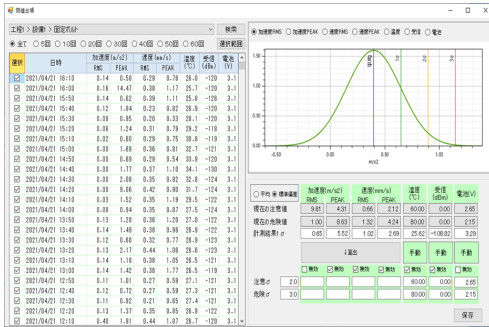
閾値出力

工程1 > 設備1 > 固定ボルト　検索

◉全て ○50回 ○10回 ○20回 ○30回 ○40回 ○50回 ○60回　検索範囲

| 選択 | 日時 | 加速度(m/s2) RMS | 加速度(m/s2) PEAK | 速度(mm/s) RMS | 速度(mm/s) PEAK | 温度(°C) | 受信(dBm) | 電池(V) |
|---|---|---|---|---|---|---|---|---|
| ☑ | 2021/04/21 16:10 | 0.14 | 0.58 | 0.29 | 0.76 | 28.0 | -120 | 3.1 |
| ☑ | 2021/04/21 16:00 | 0.16 | 14.47 | 0.30 | 1.17 | 25.7 | -120 | 3.1 |
| ☑ | 2021/04/21 15:50 | 0.14 | 0.62 | 0.29 | 1.11 | 25.8 | -120 | 3.1 |
| ☑ | 2021/04/21 15:40 | 0.12 | 1.04 | 0.23 | 0.82 | 26.0 | -120 | 3.1 |
| ☑ | 2021/04/21 15:30 | 0.08 | 0.85 | 0.20 | 0.33 | 28.1 | -120 | 3.1 |
| ☑ | 2021/04/21 15:20 | 0.08 | 1.24 | 0.31 | 0.70 | 29.2 | -118 | 3.1 |
| ☑ | 2021/04/21 15:10 | 0.02 | 0.60 | 0.29 | 0.75 | 30.8 | -119 | 3.1 |
| ☑ | 2021/04/21 15:00 | 0.08 | 1.68 | 0.36 | 0.81 | 32.7 | -121 | 3.1 |
| ☑ | 2021/04/21 14:50 | 0.08 | 0.69 | 0.29 | 0.54 | 30.8 | -120 | 3.1 |
| ☑ | 2021/04/21 14:40 | 0.08 | 1.77 | 0.37 | 1.10 | 34.1 | -130 | 3.1 |
| ☑ | 2021/04/21 14:30 | 0.08 | 2.08 | 0.35 | 0.82 | 32.8 | -124 | 3.1 |
| ☑ | 2021/04/21 14:20 | 0.08 | 9.06 | 0.42 | 0.90 | 31.7 | -124 | 3.1 |
| ☑ | 2021/04/21 14:10 | 0.03 | 1.52 | 0.35 | 1.19 | 29.5 | -122 | 3.1 |
| ☑ | 2021/04/21 14:00 | 0.08 | 0.94 | 0.35 | 0.87 | 27.5 | -124 | 3.1 |
| ☑ | 2021/04/21 13:50 | 0.13 | 1.20 | 0.38 | 1.09 | 27.0 | -122 | 3.1 |
| ☑ | 2021/04/21 13:40 | 0.14 | 1.48 | 0.30 | 0.98 | 26.8 | -122 | 3.1 |
| ☑ | 2021/04/21 13:30 | 0.12 | 0.68 | 0.32 | 0.77 | 26.8 | -123 | 3.1 |
| ☑ | 2021/04/21 13:20 | 0.13 | 2.17 | 0.44 | 1.08 | 26.6 | -123 | 3.1 |
| ☑ | 2021/04/21 13:10 | 0.14 | 1.16 | 0.38 | 1.05 | 26.5 | -121 | 3.1 |
| ☑ | 2021/04/21 13:00 | 0.14 | 1.42 | 0.38 | 1.77 | 26.5 | -119 | 3.1 |
| ☑ | 2021/04/21 12:50 | 0.11 | 1.01 | 0.27 | 0.59 | 27.1 | -121 | 3.1 |
| ☑ | 2021/04/21 12:40 | 0.12 | 0.77 | 0.27 | 0.59 | 27.3 | -121 | 3.1 |
| ☑ | 2021/04/21 12:30 | 0.11 | 0.92 | 0.21 | 0.65 | 27.4 | -121 | 3.1 |
| ☑ | 2021/04/21 12:20 | 0.13 | 1.37 | 0.35 | 0.85 | 28.0 | -122 | 3.1 |
| ☑ | 2021/04/21 12:10 | 0.10 | 1.01 | 0.44 | 1.07 | 28.7 | -120 | 3.1 |

◉加速度RMS ○加速度PEAK ○速度RMS ○速度PEAK ○温度 ○受信 ○電池

1.50
1.00
0.50
0.00
-0.50　0.00　0.50　1.00
m/s2

○平均 ◉標準偏差

| | 加速度(m/s2) RMS | 加速度(m/s2) PEAK | 速度(mm/s) RMS | 速度(mm/s) PEAK | 温度(°C) | 受信(dBm) | 電池(V) |
|---|---|---|---|---|---|---|---|
| 現在の注意値 | 9.81 | 4.31 | 0.66 | 2.12 | 60.00 | 0.00 | 2.65 |
| 現在の危険値 | 1.00 | 8.63 | 1.32 | 4.24 | 80.00 | 0.00 | 2.15 |
| 計測結果1σ | 0.65 | 5.52 | 1.02 | 2.69 | 25.62 | -108.82 | 3.29 |

↓算出　手動　手動　手動

☐無効 ☐無効 ☑無効 ☑無効 ☑無効 ☐無効 ☐無効 ☐無効

注意σ 2.0　60.00　0.00　2.65
危険σ 3.0　80.00　0.00　2.15

保存